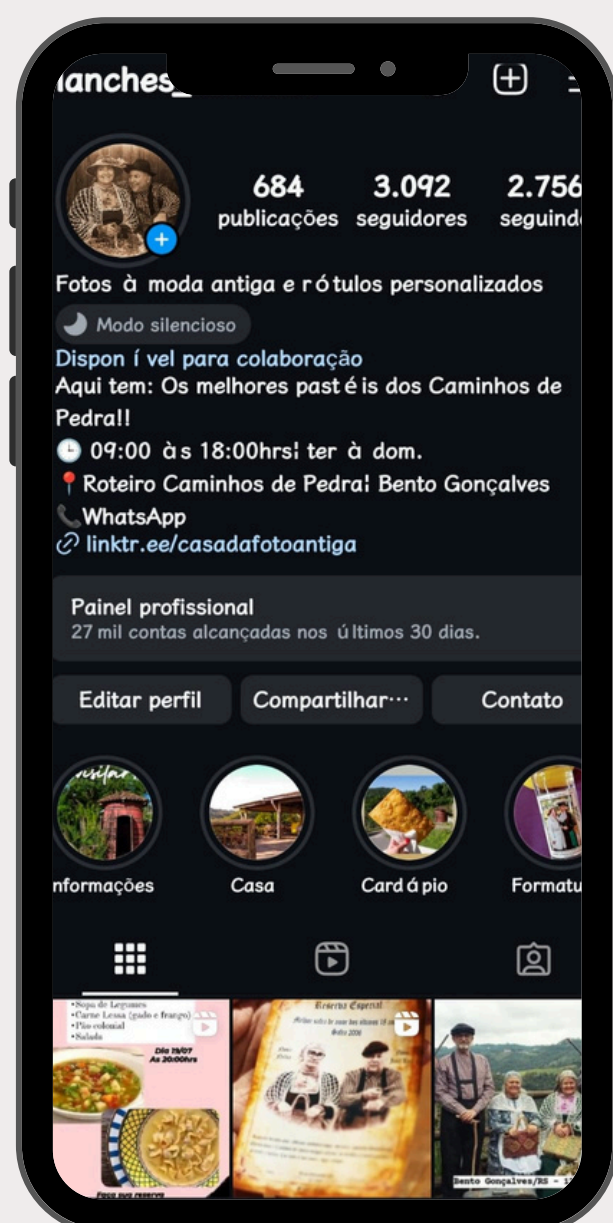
lanches_

684 publicações
3.092 seguidores
2.756 seguind

Fotos à moda antiga e rótulos personalizados

Modo silencioso

Disponível para colaboração
Aqui tem: Os melhores pastéis dos Caminhos de Pedra!!
🕒 09:00 às 18:00hrs| ter à dom.
📍Roteiro Caminhos de Pedra| Bento Gonçalves
📞WhatsApp
linktr.ee/casadafotoantiga

Painel profissional
27 mil contas alcançadas nos últimos 30 dias.

Editar perfil
Compartilhar···
Contato

nformações
Casa
Cardápio
Formatu

•Sopa de Legumes
•Carne Lessa (gado e frango)
•Pão colonial
•Salada
Dia 19/07
Às 20:00hrs

Reserva Especial

Bento Gonçalves/RS - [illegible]